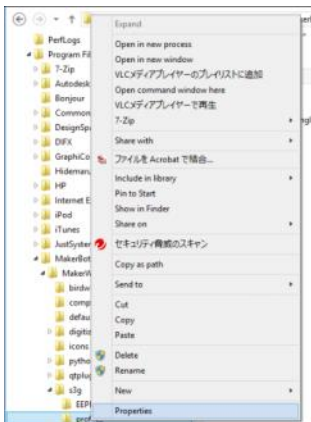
PerfLogs
Program Fil
7-Zip
Autodesk
Bonjour
Common
DesignSp
DIFX
GraphiCo
Hidemaru
HP
Internet E
iPod
iTunes
JustSyster
MakerBot
MakerW
birdw
comp
defau
digitiz
icons
pytho
qtplug
s3g
EEPI
prof

Expand
Open in new process
Open in new window
VLCメディアプレイヤーのプレイリストに追加
Open command window here
VLCメディアプレイヤーで再生
7-Zip
Share with
ファイルを Acrobat で結合...
Include in library
Pin to Start
Show in Finder
Share on
セキュリティ脅威のスキャン
Copy as path
Send to
Cut
Copy
Paste
Delete
Rename
New
Properties